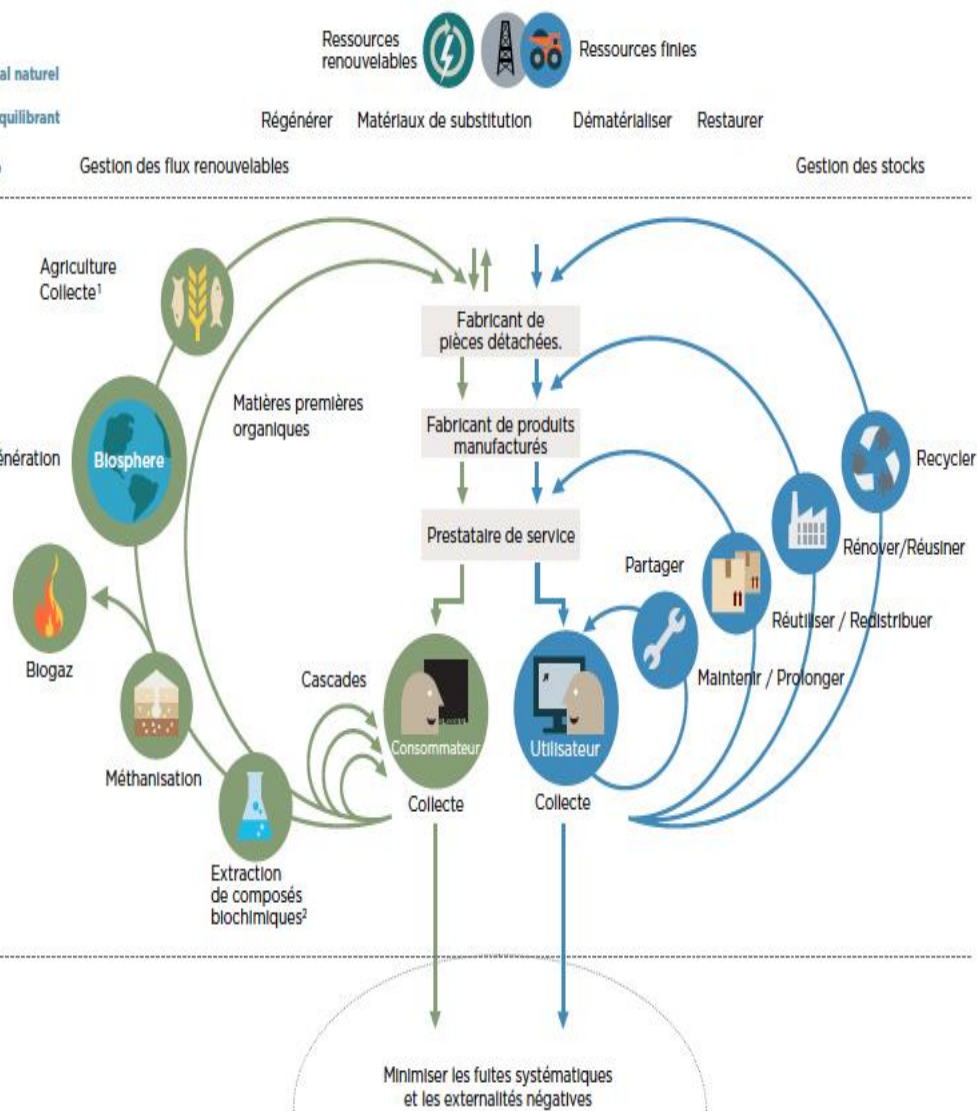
al naturel

quilibrant

Ressources renouvelables

Ressources finies

Régénérer Matériaux de substitution Dématérialiser Restaurer

Gestion des flux renouvelables

Gestion des stocks

Agriculture Collecte¹

Matières premières organiques

énération

Biosphere

Biogaz

Méthanisation

Extraction de composés biochimiques²

Cascades

Fabricant de pièces détachées.

Fabricant de produits manufacturés

Prestataire de service

Consommateur

Collecte

Utilisateur

Collecte

Partager

Maintenir / Prolonger

Réutiliser / Redistribuer

Rénover/Réusiner

Recycler

Minimiser les fuites systématiques et les externalités négatives